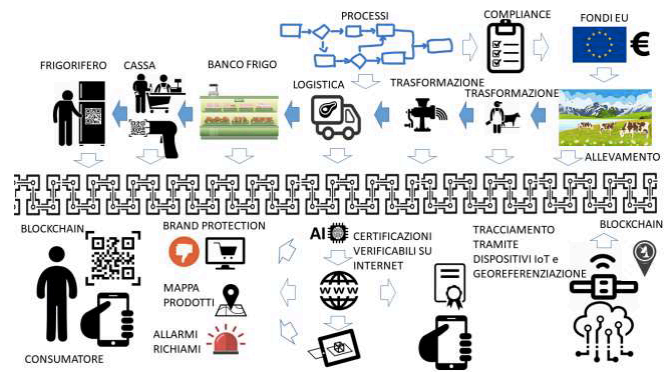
PROCESSI

COMPLIANCE

FONDI EU

€

FRIGORIFERO

CASSA

BANCO FRIGO

LOGISTICA

TRASFORMAZIONE

TRASFORMAZIONE

ALLEVAMENTO

BLOCKCHAIN

BRAND PROTECTION

AI

CERTIFICAZIONI VERIFICABILI SU INTERNET

TRACCIAMENTO TRAMITE DISPOSITIVI IoT e GEOREFERENZIAZIONE

BLOCKCHAIN

MAPPA PRODOTTI

ALLARMI RICHIAMI

CONSUMATORE